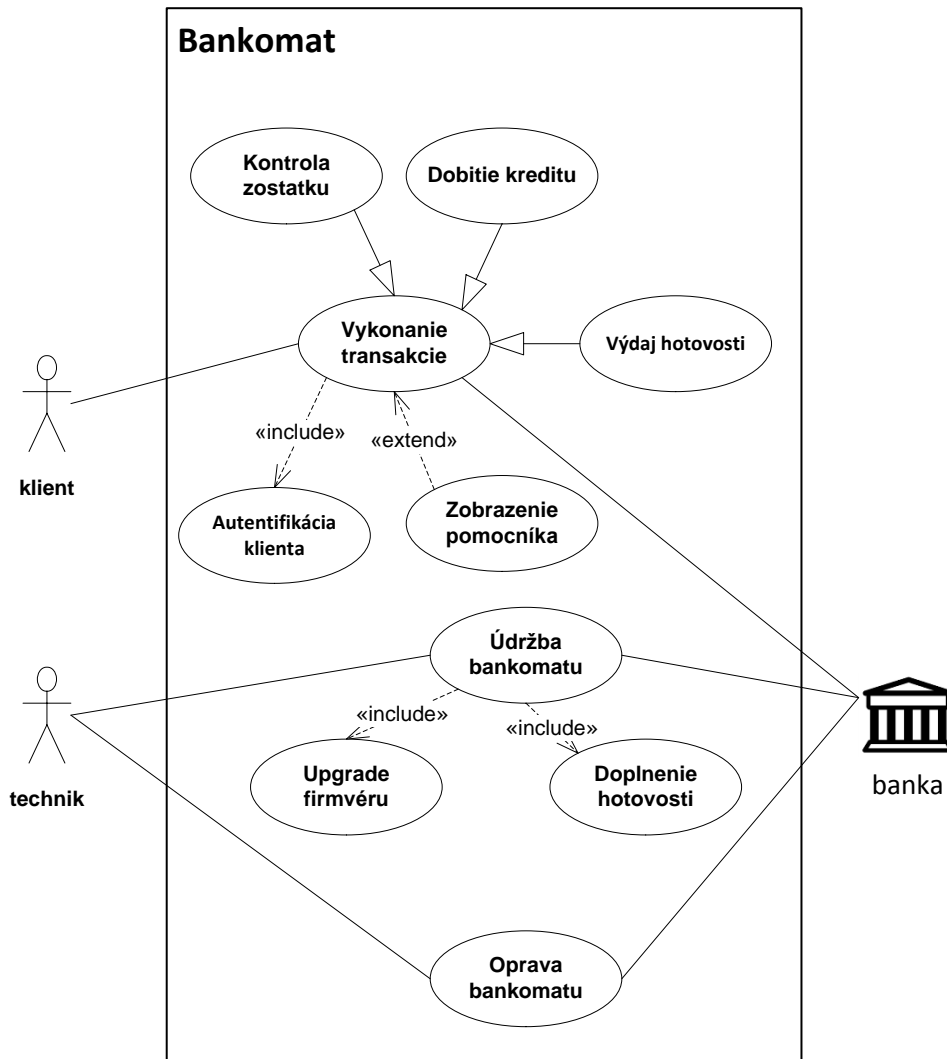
Bankomat

Kontrola zostatku

Dobitie kreditu

Vykonanie transakcie

Výdaj hotovosti

klient

«include»

«extend»

Autentifikácia klienta

Zobrazenie pomocníka

Údržba bankomatu

technik

«include»

«include»

Upgrade firmvéru

Doplnenie hotovosti

banka

Oprava bankomatu